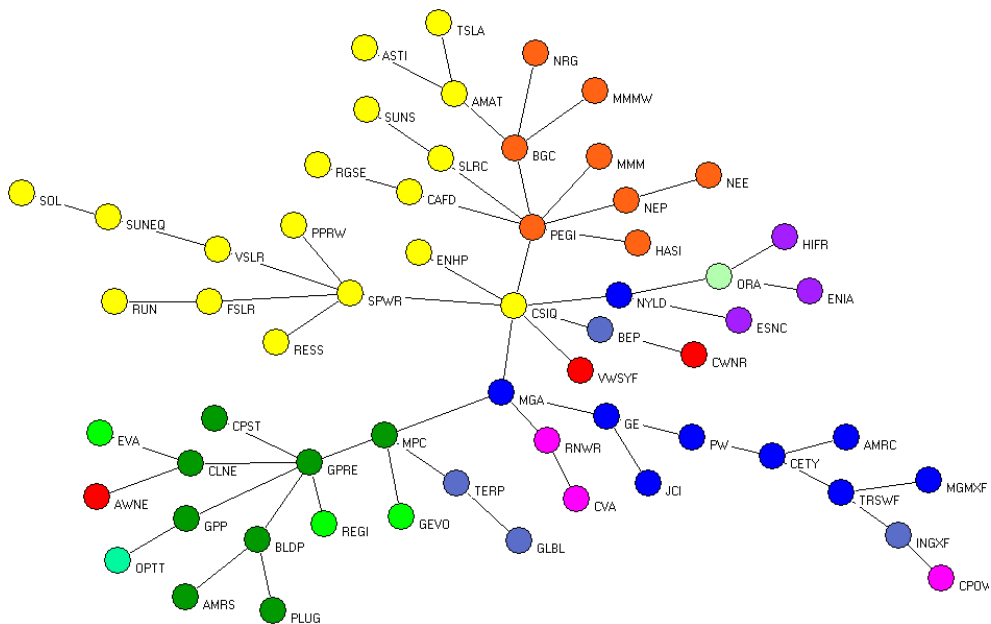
TSLA
ASTI
NRG
AMAT
MMMW
SUNS
BGC
SLRC
MMM
RGSE
NEE
CAFD
NEP
SOL
PEGI
SUNEQ
HASI
PPRW
HIFR
ENHP
VSLR
ORA
ENIA
SPWR
RUN
FSLR
CSIQ
NYLD
ESNC
BEP
RESS
CWNR
VWSYF
MGA
CPST
GE
EVA
MPC
RNWR
AMRC
PW
CLNE
GPRE
CETY
MGMXF
TERP
JCI
AWNE
CVA
TRSWF
GPP
REGI
GEVO
BLDP
INGXF
GLBL
OPTT
CPOW
AMRS
PLUG